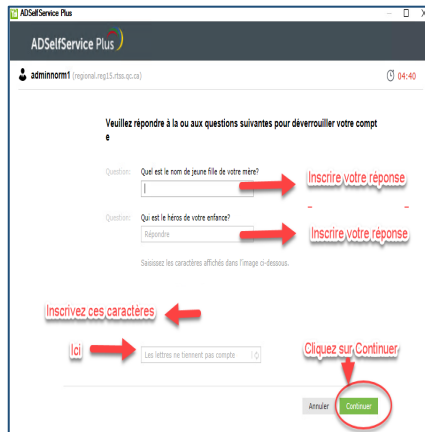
ADSelfService Plus

ADSelfService Plus

adminnorm1 (regional.reg15.rtss.qc.ca)

04:40

Veuillez répondre à la ou aux questions suivantes pour déverrouiller votre compte

Question: Quel est le nom de jeune fille de votre mère?

Inscrire votre réponse

Question: Qui est le héros de votre enfance?

Répondre

Inscrire votre réponse

Saisissez les caractères affichés dans l'image ci-dessous.

Inscrivez ces caractères

Ici

Les lettres ne tiennent pas compte

Cliquez sur Continuer

Annuler

Continuer